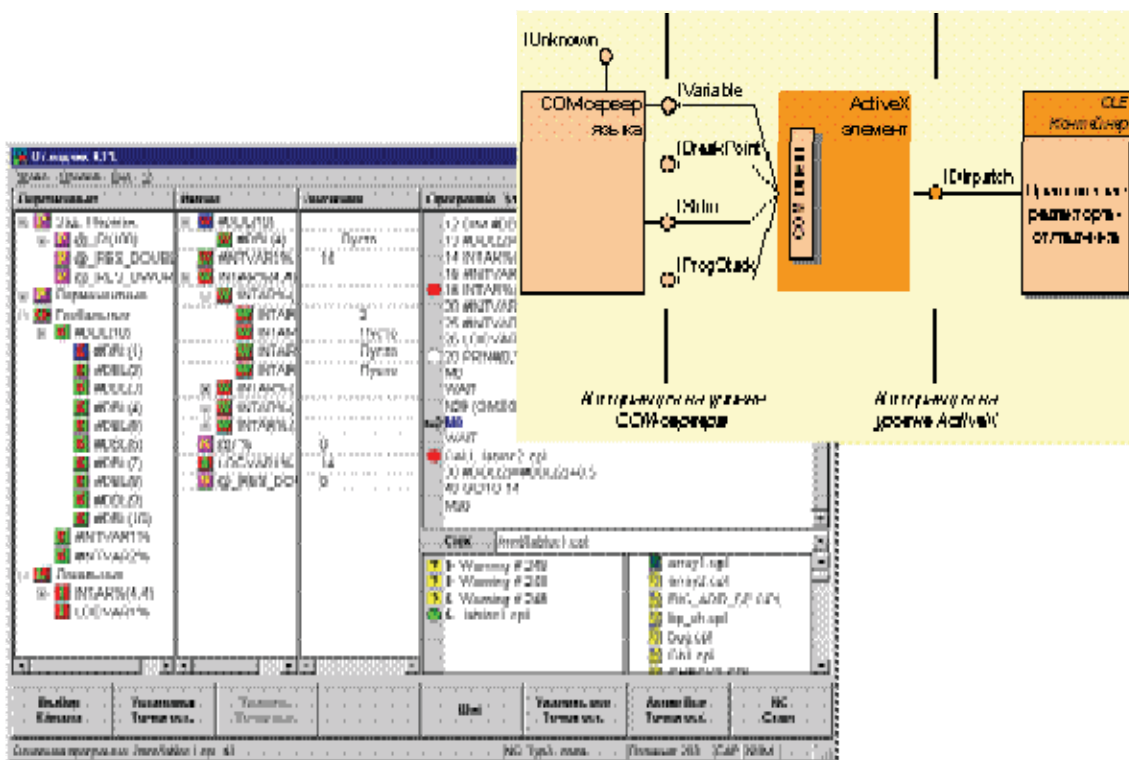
IUnknown

IVariable

COMсервер языка

IBreakPoint

IStep

IProgStack

ActiveX элемент

COM клиент

IDispatch

OLE контейнер

Интерфейсы на уровне COMсервера

Интерфейсы на уровне ActiveX

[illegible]

Переменные | Имена | Значения | Программа

@_ID(100)

@_RES_DOUB

@_RES_DWOR

Переменные

Глобальные

#DOL(10)

#DIR(1)

#DIR(2)

#DOL(3)

#DIR(4)

#DOL(5)

#DOL(6)

#DIR(7)

#DOL(8)

#DOL(9)

#DIR(10)

#INTVAR1%

#INTVAR2%

Локальные

INTAR%(4,4)

LOCVAR1%

#DOL(10)

#DIR(4)

#INTVAR%

#INTAR%(4)

INTAR%

INTAR

INTAR

INTAR

INTAR%

INTAR%

INTAR%

I%

LOCVAR1%

@_RES_DO

Пусто

14

3

Пусто

Пусто

Пусто

0

14

0

12

13 #DOL

14 INTAR

15 #INTVAR

16 INTAR

20 #INTVAR

25 #INTVAR

35 LOCVAR

20 PRINT

MD

WAIT

MD

WAIT

CALL

30 #DOL(2)=#DOL(3)+0.5

40 GOTO 14

MD

Стек

Warning #249

Warning #248

Warning #248

array1.epl

array2.epl

Шаг

Выбор блока

Установка точек ост.

Удалить все точки ост.

Анализ точек ост.

Не стоп

NC Трас. пам.